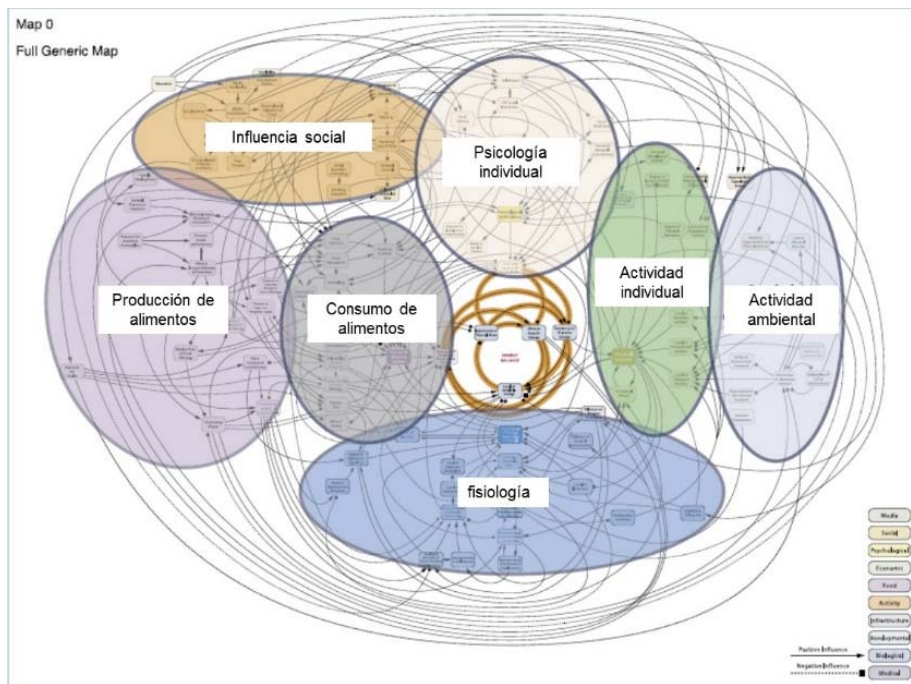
Map 0

Full Generic Map

Influencia social

Psicología individual

Producción de alimentos

Consumo de alimentos

Actividad individual

Actividad ambiental

fisiología

ENERGY BALANCE

Media

Social

Psychological

Economic

Food

Activity

Infrastructure

Developmental

Biological

Medical

Positive Influence

Negative Influence